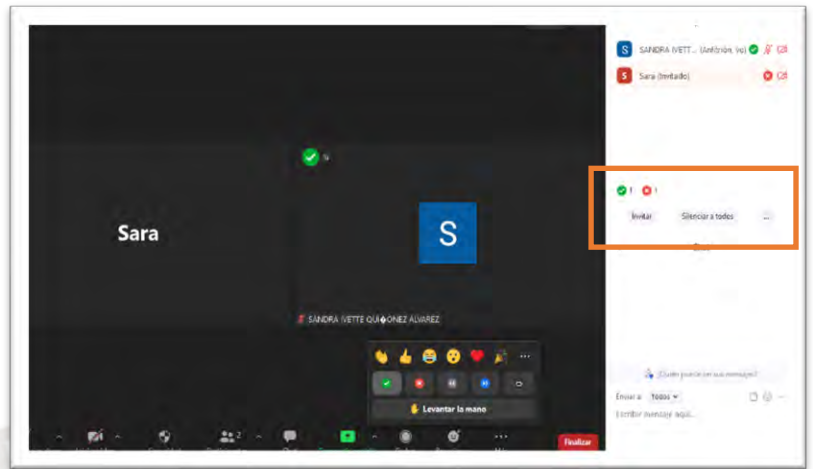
SANDRA IVETT... (Anfitrión, yo)

Sara (Invitado)

Sí

Sara

S

1 1

Invitar

Silenciar a todos

...

SANDRA IVETTE QUI�ONEZ ALVAREZ

...

Levantar la mano

2

Finalizar

¿Quién puede ver sus mensajes?

Enviar a: Todos

Escribir mensaje aquí...